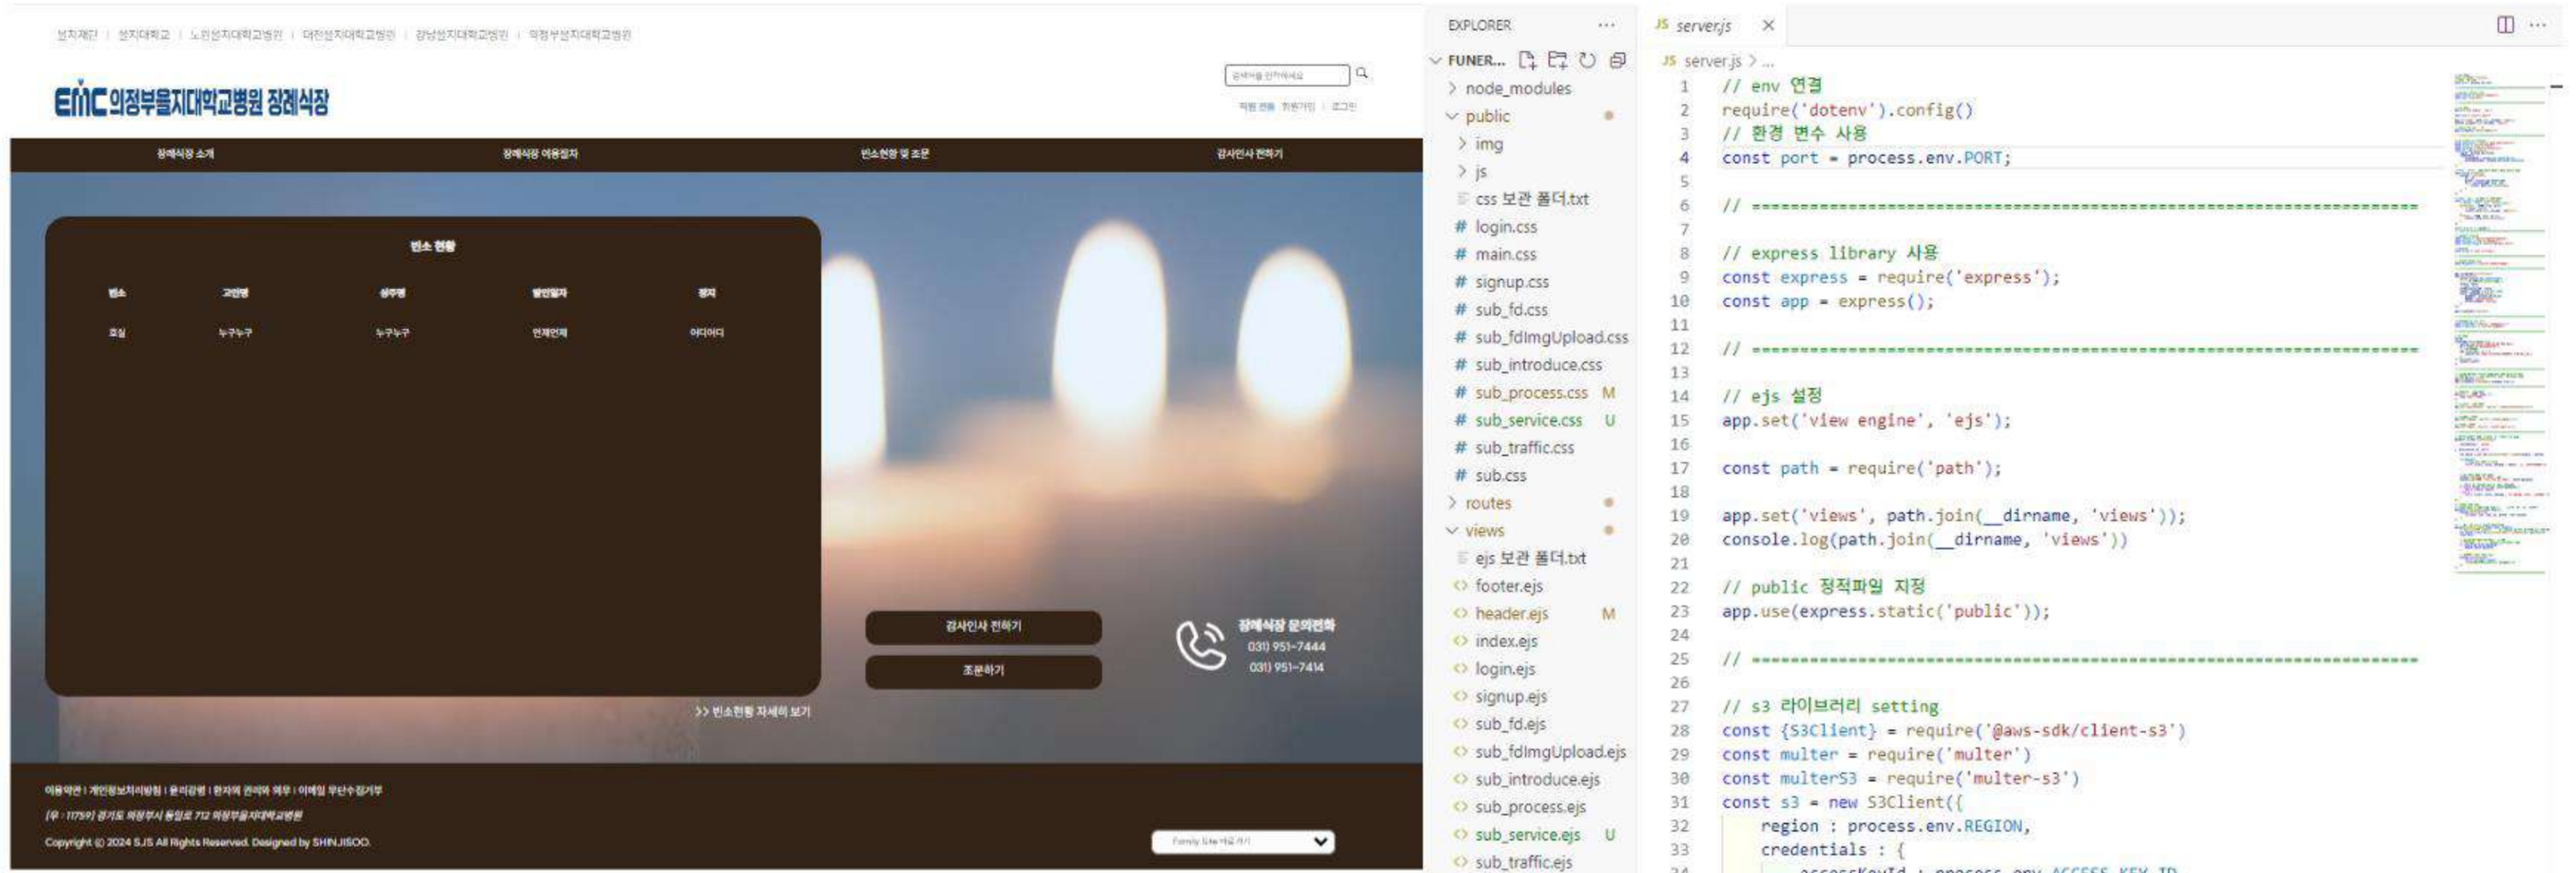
보치재단 | 을지대학교 | 노원을지대학교병원 | 대전을지대학교병원 | 강남을지대학교병원 | 의정부을지대학교병원

EMC 의정부을지대학교병원 장례식장

장례식장 소개 장례식장 이용절차 빈소현황 및 조문 감사인사 전하기

빈소 현황

| 빈소 | 고인명 | 상주명 | 발인일자 | 장지 |
|---|---|---|---|---|
| 호실 | 누구누구 | 누구누구 | 언제언제 | 어디어디 |

>> 빈소현황 자세히 보기

감사인사 전하기
조문하기

장례식장 문의전화
031) 951-7444
031) 951-7414

이용약관 | 개인정보처리방침 | 윤리강령 | 환자의 권리와 의무 | 이메일 무단수집거부
[우 : 11759] 경기도 의정부시 동일로 712 의정부을지대학교병원
Copyright ⓒ 2024 SJS All Rights Reserved. Designed by SHINJISOO.

Family Site 바로가기

EXPLORER ...
FUNER...
node_modules
public
img
js
css 보관 폴더.txt
login.css
main.css
signup.css
sub_fd.css
sub_fdImgUpload.css
sub_introduce.css
sub_process.css M
sub_service.css U
sub_traffic.css
sub.css
routes
views
ejs 보관 폴더.txt
footer.ejs
header.ejs M
index.ejs
login.ejs
signup.ejs
sub_fd.ejs
sub_fdImgUpload.ejs
sub_introduce.ejs
sub_process.ejs
sub_service.ejs U
sub_traffic.ejs

server.js ×
server.js > ...
1 // env 연결
2 require('dotenv').config()
3 // 환경 변수 사용
4 const port = process.env.PORT;
5
6 // ==========================================================
7
8 // express library 사용
9 const express = require('express');
10 const app = express();
11
12 // ==========================================================
13
14 // ejs 설정
15 app.set('view engine', 'ejs');
16
17 const path = require('path');
18
19 app.set('views', path.join(__dirname, 'views'));
20 console.log(path.join(__dirname, 'views'))
21
22 // public 정적파일 지정
23 app.use(express.static('public'));
24
25 // ==========================================================
26
27 // s3 라이브러리 setting
28 const {S3Client} = require('@aws-sdk/client-s3')
29 const multer = require('multer')
30 const multerS3 = require('multer-s3')
31 const s3 = new S3Client({
32 region : process.env.REGION,
33 credentials : {